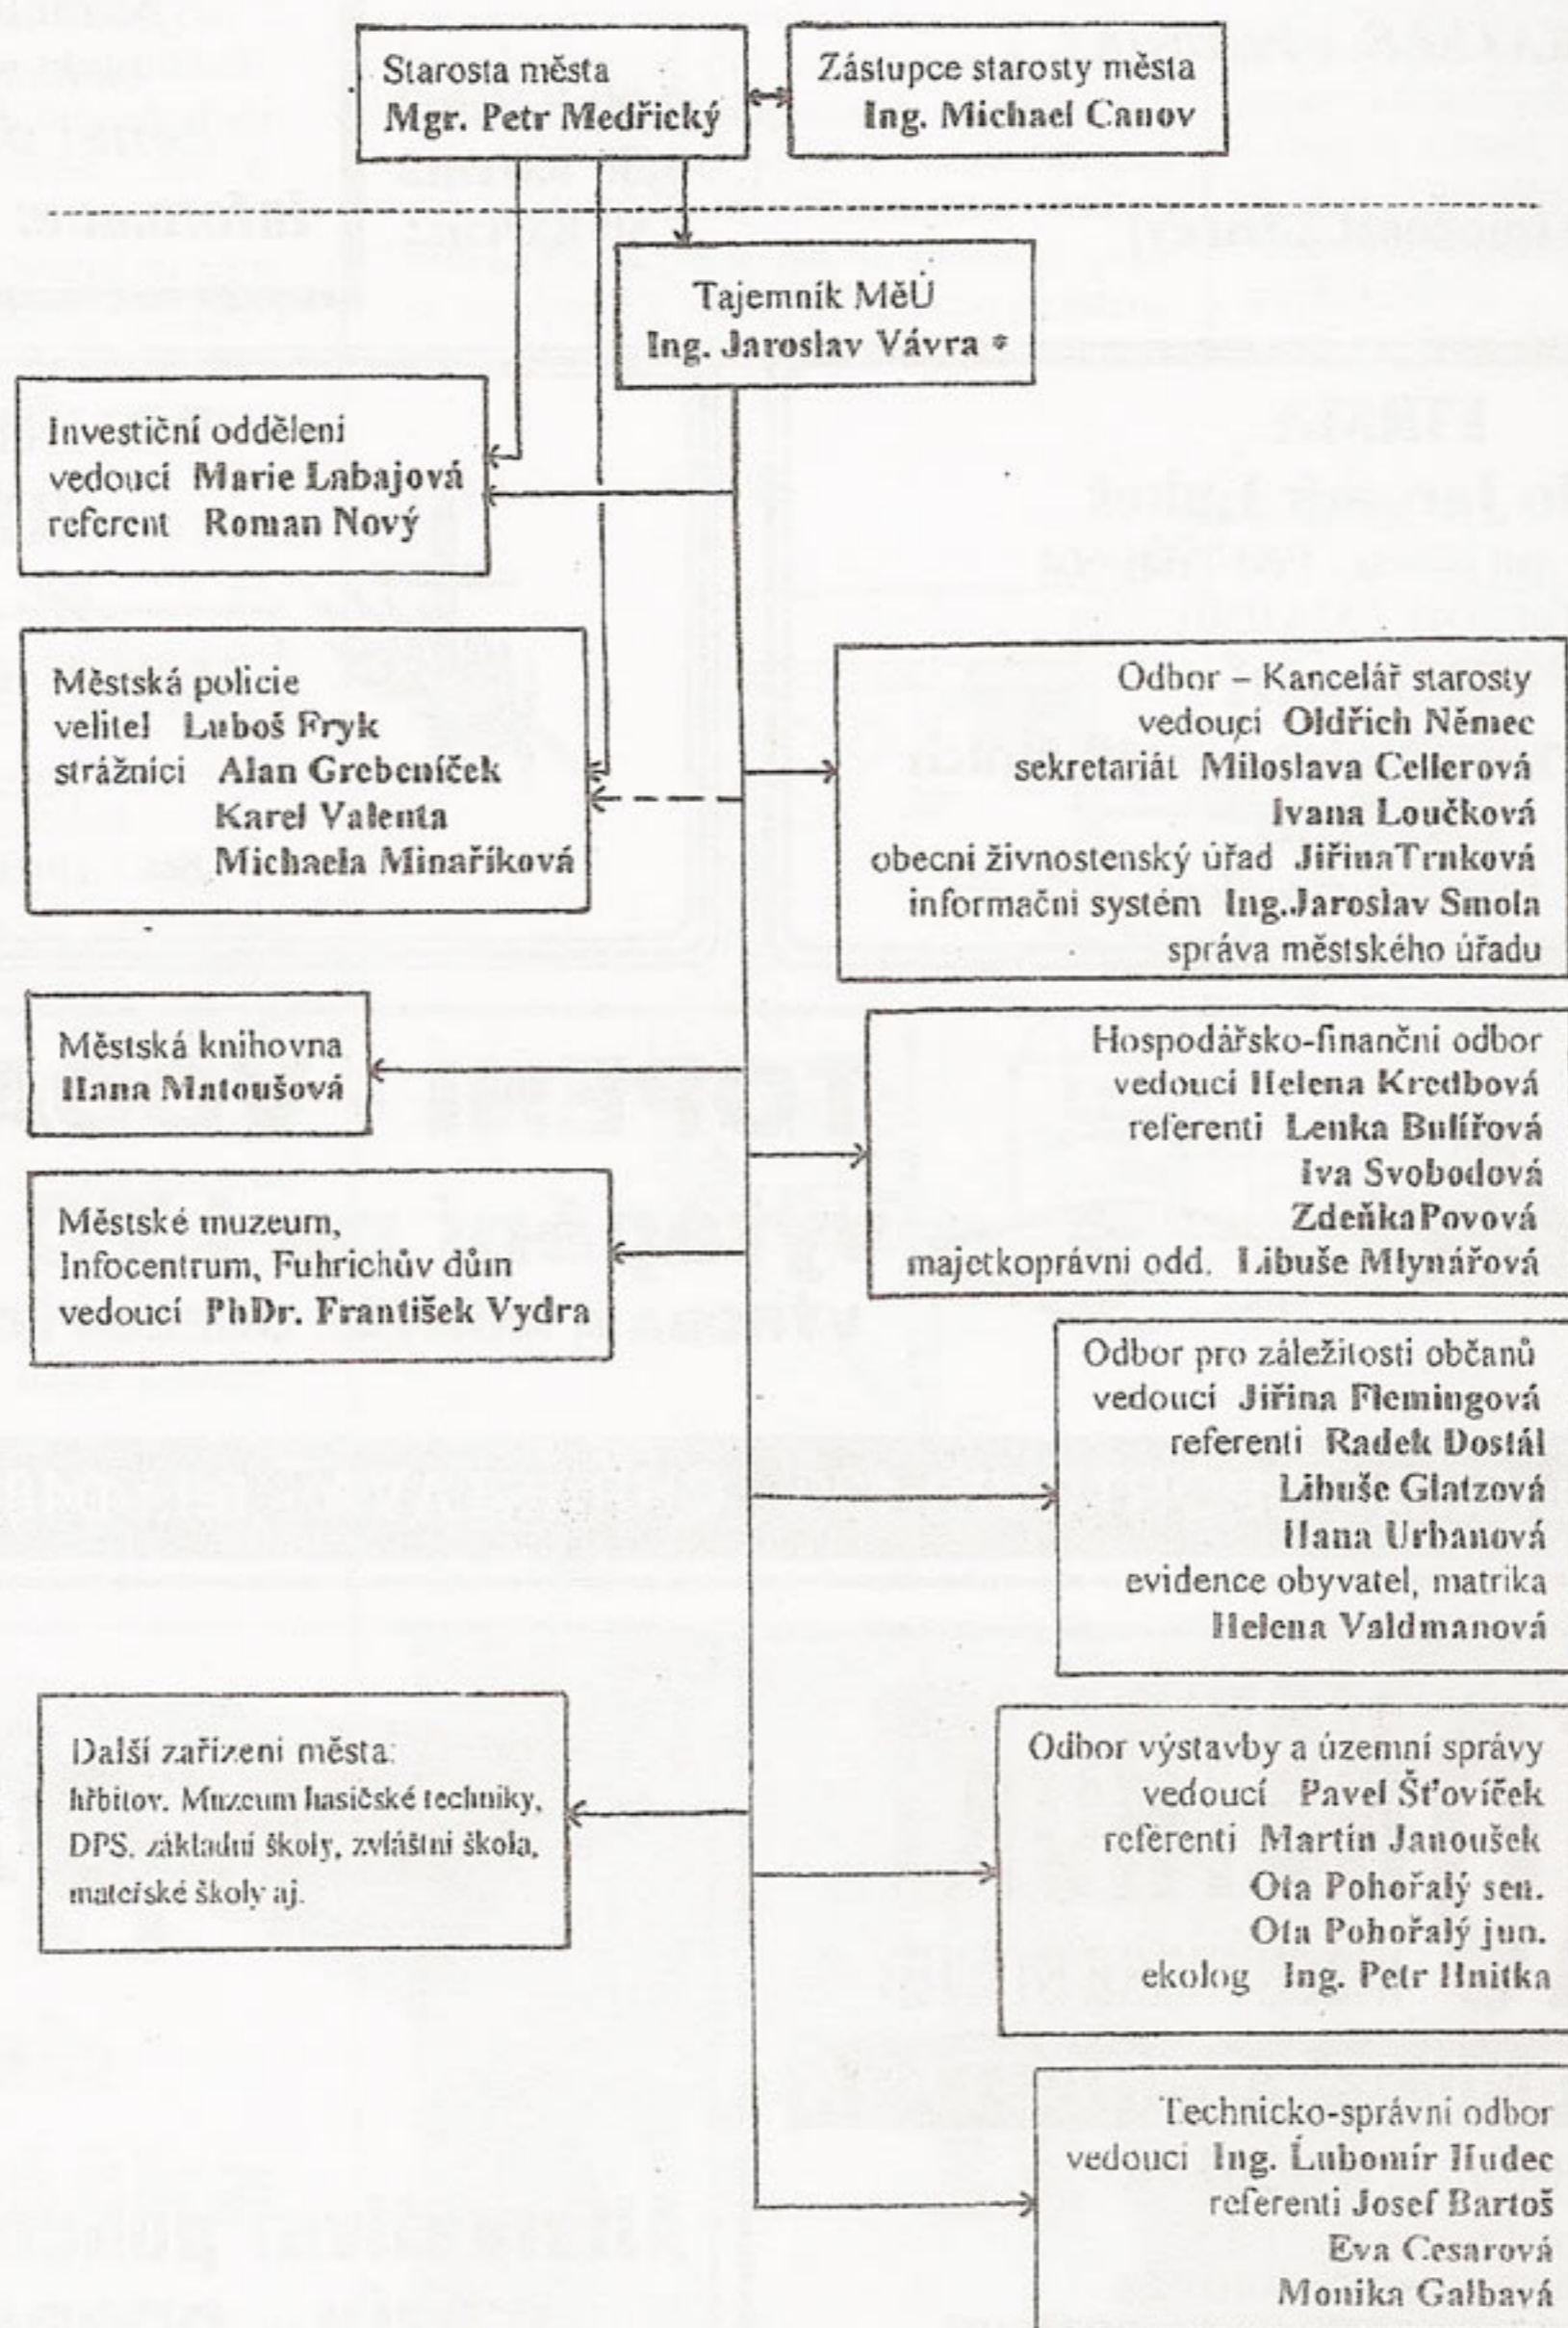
Starosta města
Mgr. Petr Medřický

Zástupce starosty města
Ing. Michael Canov

Tajemník MěÚ
Ing. Jaroslav Vávra *

Investiční odděleni
vedoucí Marie Labajová
referent Roman Nový

Městská policie
velitel Luboš Fryk
strážnici Alan Grebeníček
Karel Valenta
Michaela Minaříková

Odbor – Kancelář starosty
vedoucí Oldřich Němec
sekretariát Miloslava Cellerová
Ivana Loučková
obecni živnostenský úřad JiřinaTrnková
informační systém Ing.Jaroslav Smola
správa městského úřadu

Městská knihovna
Hana Matoušová

Hospodářsko-finanční odbor
vedoucí Helena Kredbová
referenti Lenka Bulířová
Iva Svobodová
ZdeňkaPovová
majetkoprávni odd. Libuše Mlynářová

Městské muzeum,
Infocentrum, Fuhrichův dům
vedoucí PhDr. František Vydra

Odbor pro záležitosti občanů
vedoucí Jiřina Flemingová
referenti Radek Dostál
Libuše Glatzová
Hana Urbanová
evidence obyvatel, matrika
Helena Valdmanová

Další zařízeni města:
hřbitov, Muzeum hasičské techniky, DPS, základní školy, zvláštní škola, mateřské školy aj.

Odbor výstavby a územní správy
vedoucí Pavel Šťovíček
referenti Martin Janoušek
Ota Pohořalý sen.
Ota Pohořalý jun.
ekolog Ing. Petr Hnitka

Technicko-správni odbor
vedoucí Ing. Ľubomír Hudec
referenti Josef Bartoš
Eva Cesarová
Monika Galbavá